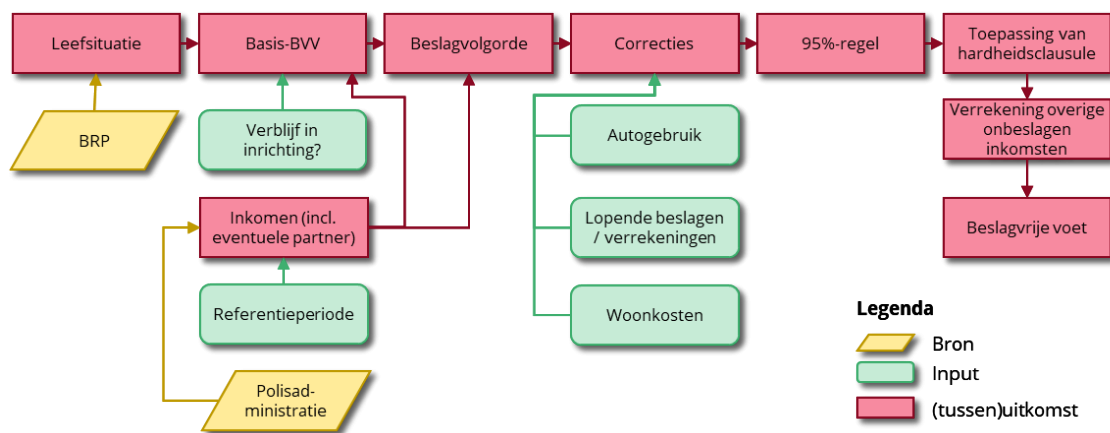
Leefsituatie

Basis-BVV

Beslagvolgorde

Correcties

95%-regel

Toepassing van hardheidsclausule

BRP

Verblijf in inrichting?

Autogebruik

Verrekening overige onbeslagen inkomsten

Inkomen (incl. eventuele partner)

Lopende beslagen / verrekeningen

Beslagvrije voet

Referentieperiode

Woonkosten

Legenda

Bron

Input

(tussen)uitkomst

Polisad-ministratie